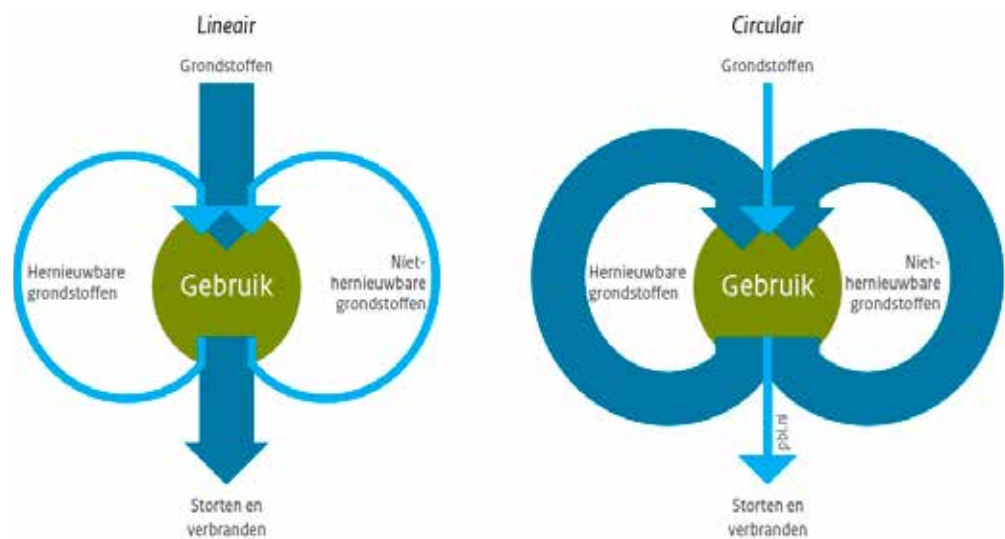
Lineair

Grondstoffen

Hernieuwbare grondstoffen

Gebruik

Niet-hernieuwbare grondstoffen

Storten en verbranden

Circulair

Grondstoffen

Hernieuwbare grondstoffen

Gebruik

Niet-hernieuwbare grondstoffen

pbl.nl

Storten en verbranden